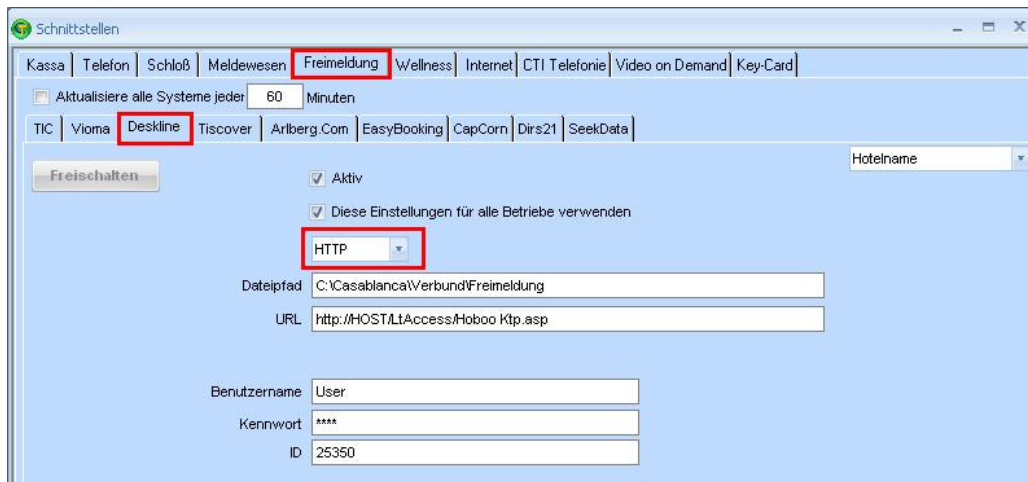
Schnittstellen

Kassa | Telefon | Schloß | Meldewesen | Freimeldung | Wellness | Internet | CTI Telefonie | Video on Demand | Key-Card

Aktualisiere alle Systeme jeder 60 Minuten

TIC | Vioma | Deskline | Tiscover | Arlberg.Com | EasyBooking | CapCorn | Dirs21 | SeekData

Freischalten

Hotelname

Aktiv

Diese Einstellungen für alle Betriebe verwenden

HTTP

Dateipfad C:\Casablanca\Verbund\Freimeldung

URL http://HOST/LtAccess/Hoboo Ktp.asp

Benutzername User

Kennwort ****

ID 25350